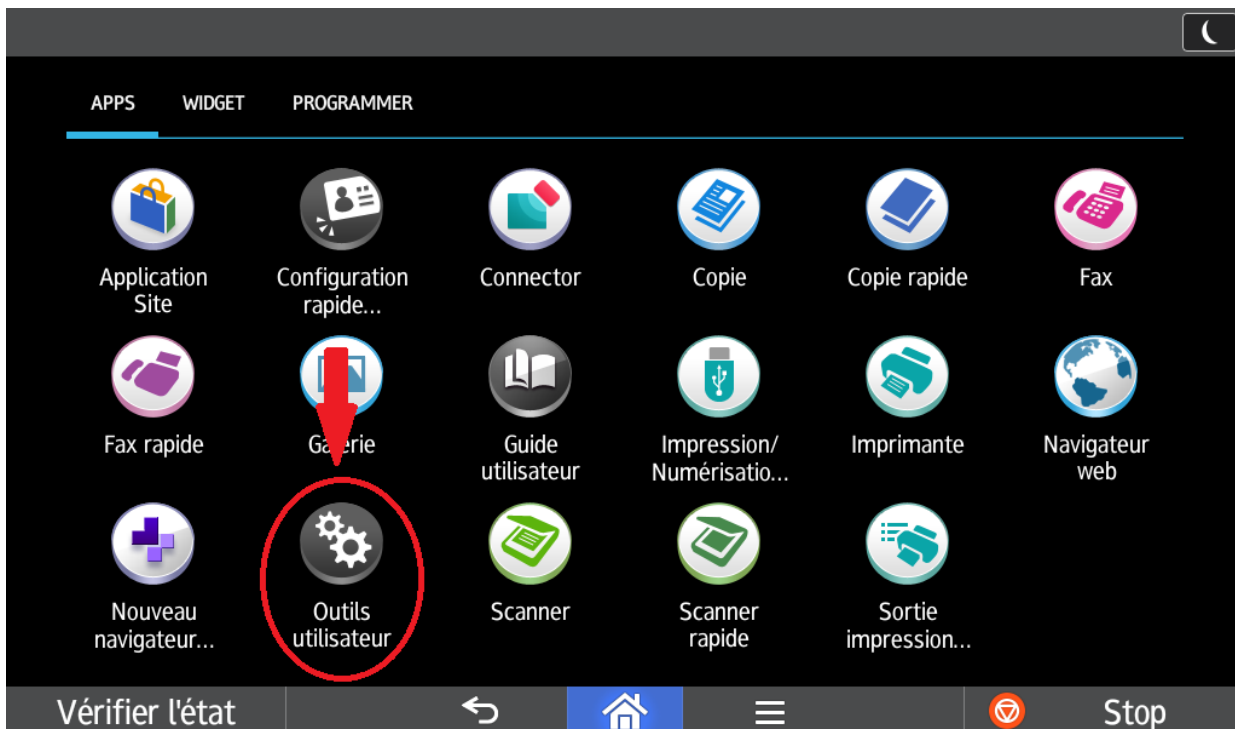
APPS WIDGET PROGRAMMER

Application Site

Configuration rapide...

Connector

Copie

Copie rapide

Fax

Fax rapide

Ga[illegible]rie

Guide utilisateur

Impression/ Numérisatio...

Imprimante

Navigateur web

Nouveau navigateur...

Outils utilisateur

Scanner

Scanner rapide

Sortie impression...

Vérifier l'état

Stop